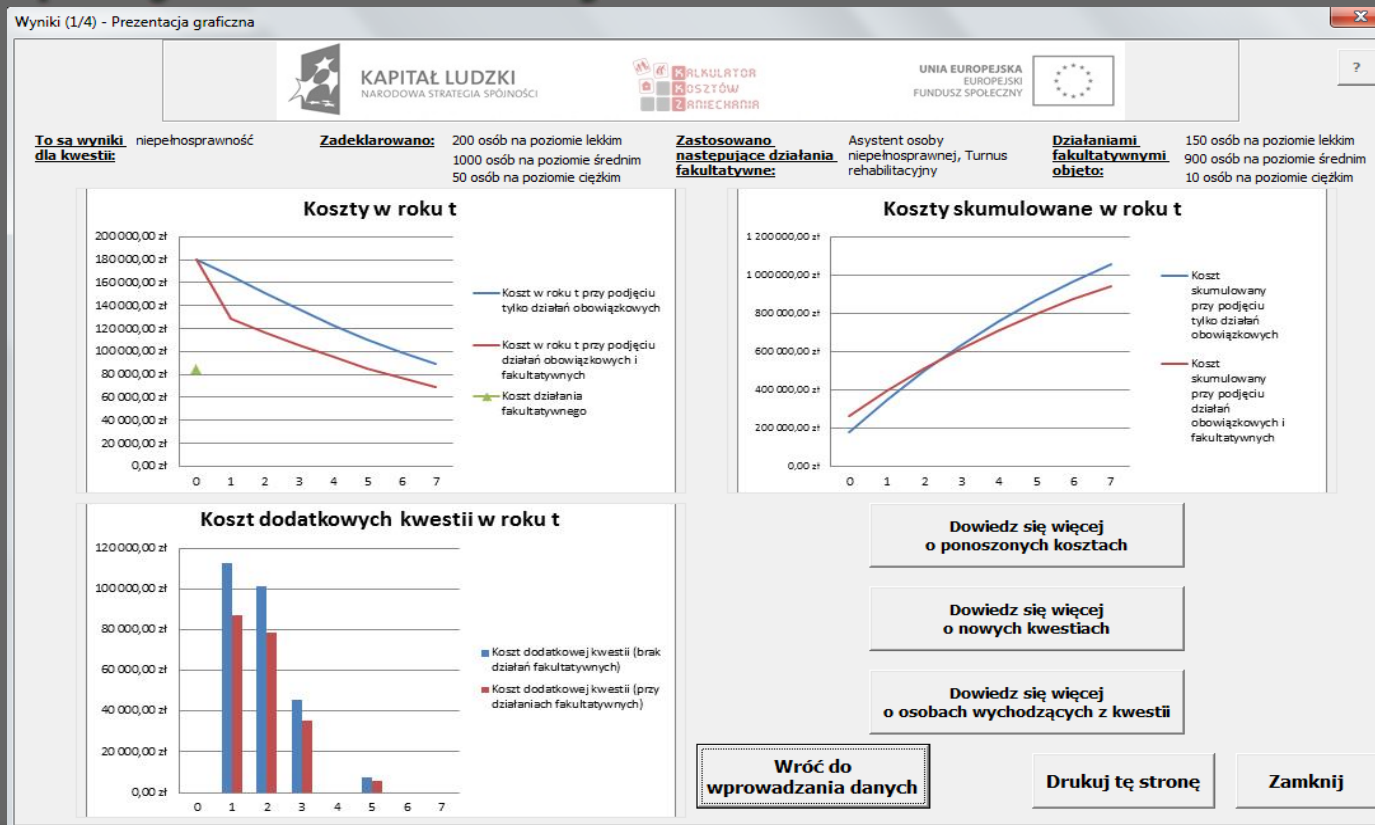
Wyniki (1/4) - Prezentacja graficzna

KAPITAŁ LUDZKI
NARODOWA STRATEGIA SPÓJNOŚCI

KALKULATOR KOSZTÓW ZANIECHANIA

UNIA EUROPEJSKA
EUROPEJSKI FUNDUSZ SPOŁECZNY

?

To są wyniki dla kwestii: niepełnosprawność

Zadeklarowano: 200 osób na poziomie lekkim
1000 osób na poziomie średnim
50 osób na poziomie ciężkim

Zastosowano nastepujące działania fakultatywne: Asystent osoby niepełnosprawnej, Turnus rehabilitacyjny

Działaniami fakultatywnymi objęto: 150 osób na poziomie lekkim
900 osób na poziomie średnim
10 osób na poziomie ciężkim

Koszty w roku t

200 000,00 zł
180 000,00 zł
160 000,00 zł
140 000,00 zł
120 000,00 zł
100 000,00 zł
80 000,00 zł
60 000,00 zł
40 000,00 zł
20 000,00 zł
0,00 zł
0 1 2 3 4 5 6 7

Koszt w roku t przy podjęciu tylko działań obowiązkowych
Koszt w roku t przy podjęciu działań obowiązkowych i fakultatywnych
Koszt działania fakultatywnego

Koszty skumulowane w roku t

1 200 000,00 zł
1 000 000,00 zł
800 000,00 zł
600 000,00 zł
400 000,00 zł
200 000,00 zł
0,00 zł
0 1 2 3 4 5 6 7

Koszt skumulowany przy podjęciu tylko działań obowiązkowych
Koszt skumulowany przy podjęciu działań obowiązkowych i fakultatywnych

Koszt dodatkowych kwestii w roku t

120 000,00 zł
100 000,00 zł
80 000,00 zł
60 000,00 zł
40 000,00 zł
20 000,00 zł
0,00 zł
0 1 2 3 4 5 6 7

Koszt dodatkowej kwestii (brak działań fakultatywnych)
Koszt dodatkowej kwestii (przy działaniach fakultatywnych)

Dowiedz się więcej o ponoszonych kosztach

Dowiedz się więcej o nowych kwestiach

Dowiedz się więcej o osobach wychodzących z kwestii

Wróć do wprowadzania danych

Drukuj tę stronę

Zamknij